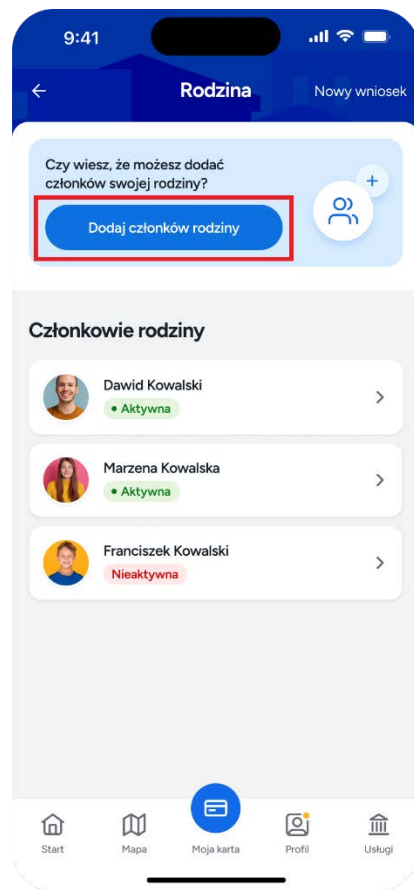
9:41

←

Rodzina

Nowy wniosek

Czy wiesz, że możesz dodać członków swojej rodziny?

Dodaj członków rodziny

+

Członkowie rodziny

Dawid Kowalski
• Aktywna

Marzena Kowalska
• Aktywna

Franciszek Kowalski
Nieaktywna

Start

Mapa

Moja karta

Profil

Usługi